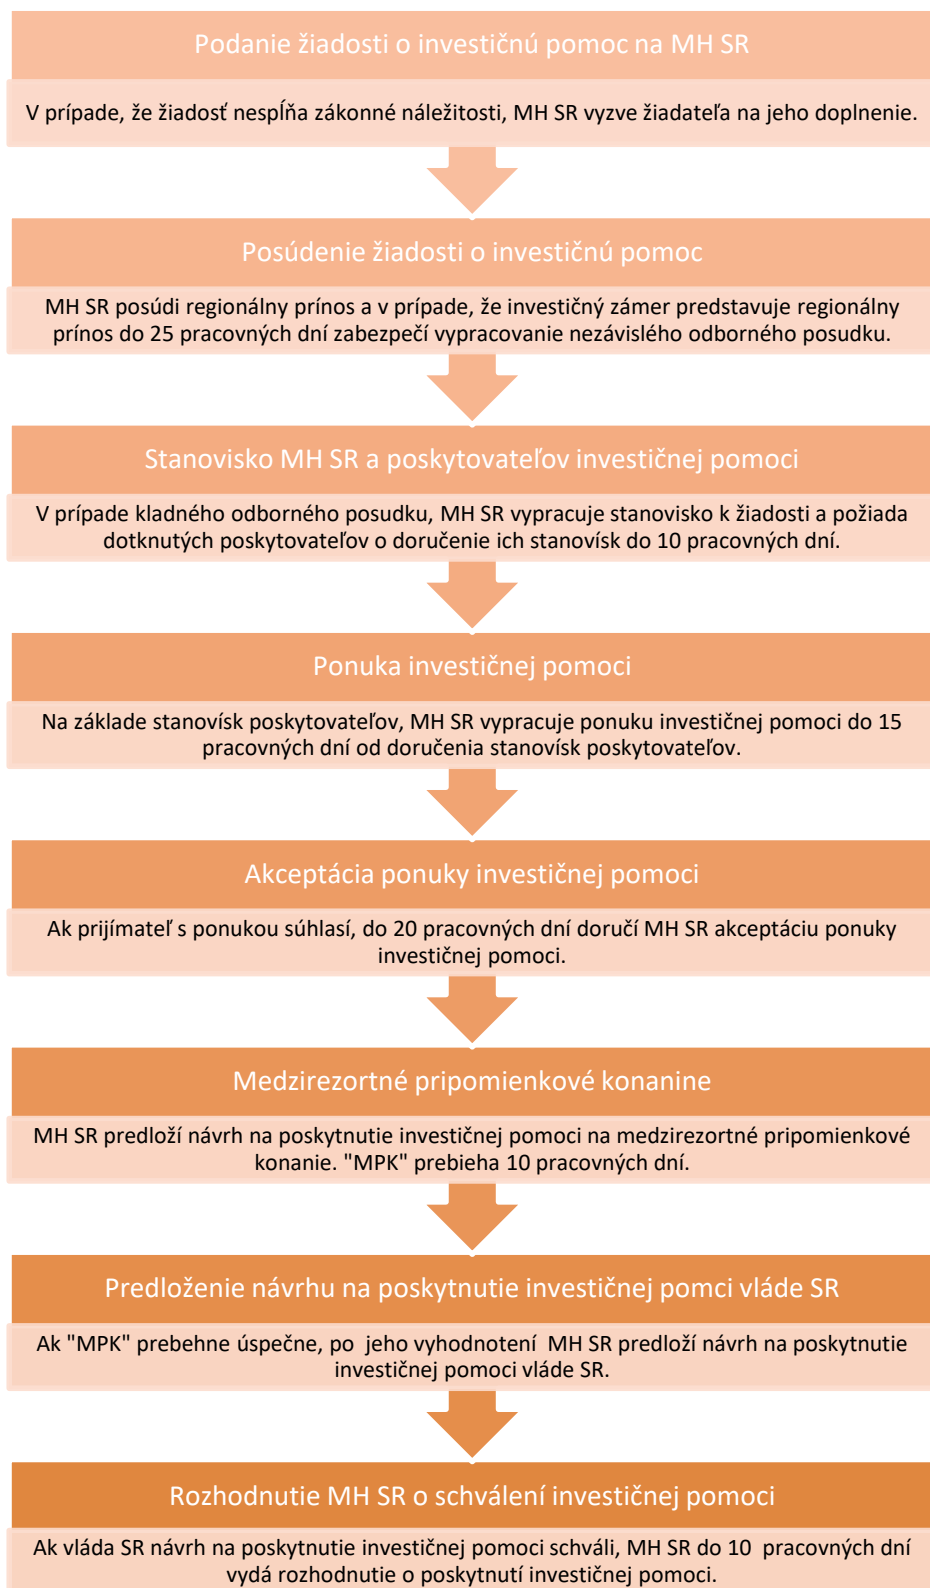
Podanie žiadosti o investičnú pomoc na MH SR

V prípade, že žiadosť nespĺňa zákonné náležitosti, MH SR vyzve žiadateľa na jeho doplnenie.

Posúdenie žiadosti o investičnú pomoc

MH SR posúdi regionálny prínos a v prípade, že investičný zámer predstavuje regionálny prínos do 25 pracovných dní zabezpečí vypracovanie nezávislého odborného posudku.

Stanovisko MH SR a poskytovateľov investičnej pomoci

V prípade kladného odborného posudku, MH SR vypracuje stanovisko k žiadosti a požiada dotknutých poskytovateľov o doručenie ich stanovísk do 10 pracovných dní.

Ponuka investičnej pomoci

Na základe stanovísk poskytovateľov, MH SR vypracuje ponuku investičnej pomoci do 15 pracovných dní od doručenia stanovísk poskytovateľov.

Akceptácia ponuky investičnej pomoci

Ak prijímateľ s ponukou súhlasí, do 20 pracovných dní doručí MH SR akceptáciu ponuky investičnej pomoci.

Medzirezortné pripomienkové konanine

MH SR predloží návrh na poskytnutie investičnej pomoci na medzirezortné pripomienkové konanie. "MPK" prebieha 10 pracovných dní.

Predloženie návrhu na poskytnutie investičnej pomci vláde SR

Ak "MPK" prebehne úspešne, po jeho vyhodnotení MH SR predloží návrh na poskytnutie investičnej pomoci vláde SR.

Rozhodnutie MH SR o schválení investičnej pomoci

Ak vláda SR návrh na poskytnutie investičnej pomoci schváli, MH SR do 10 pracovných dní vydá rozhodnutie o poskytnutí investičnej pomoci.